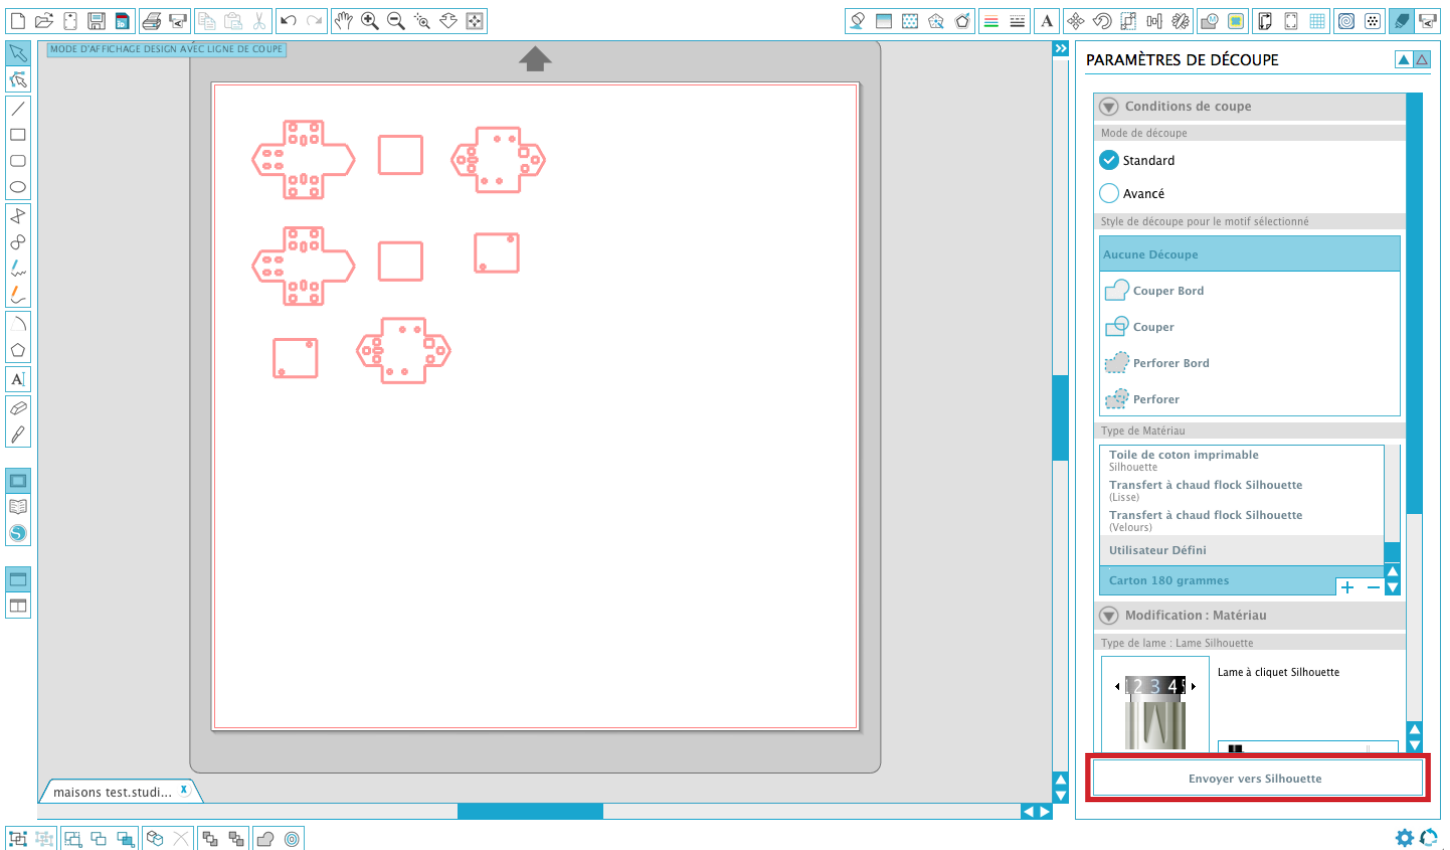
MODE D'AFFICHAGE DESIGN AVEC LIGNE DE COUPE

PARAMÈTRES DE DÉCOUPE

Conditions de coupe

Mode de découpe

Standard

Avancé

Style de découpe pour le motif sélectionné

Aucune Découpe

Couper Bord

Couper

Perforer Bord

Perforer

Type de Matériau

Toile de coton imprimable
Silhouette

Transfert à chaud flock Silhouette
(Lisse)

Transfert à chaud flock Silhouette
(Velours)

Utilisateur Défini

Carton 180 grammes

Modification : Matériau

Type de lame : Lame Silhouette

1 2 3 4 5

Lame à cliquet Silhouette

Envoyer vers Silhouette

maisons test.studi...